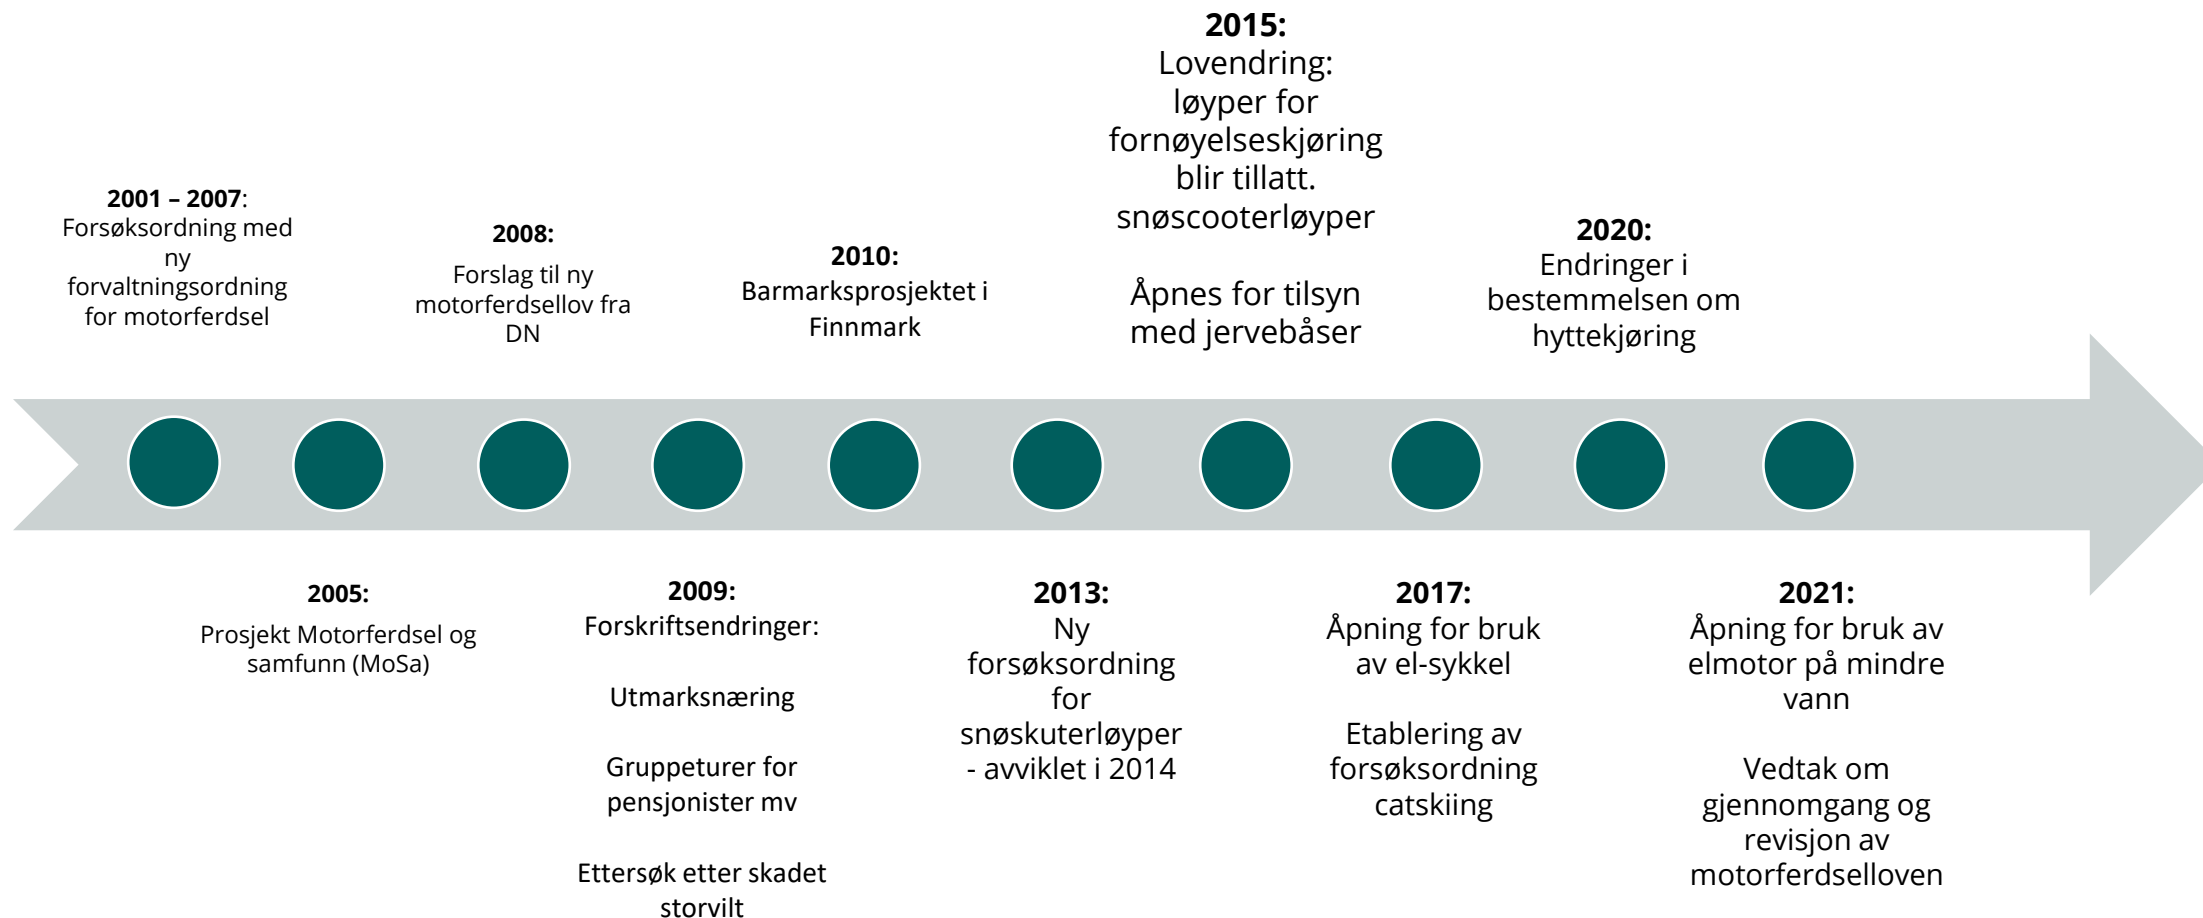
**2001 – 2007**: Forsøksordning med ny forvaltningsordning for motorferdsel

**2005:**
Prosjekt Motorferdsel og samfunn (MoSa)

**2008:**
Forslag til ny motorferdsellov fra DN

**2009:**
Forskriftsendringer:

Utmarksnæring

Gruppeturer for pensjonister mv

Ettersøk etter skadet storvilt

**2010:**
Barmarksprosjektet i Finnmark

**2013:**
Ny forsøksordning for snøskuterløyper - avviklet i 2014

**2015:**
Lovendring: løyper for fornøyelseskjøring blir tillatt. snøscooterløyper

Åpnes for tilsyn med jervebåser

**2017:**
Åpning for bruk av el-sykkel

Etablering av forsøksordning catskiing

**2020:**
Endringer i bestemmelsen om hyttekjøring

**2021:**
Åpning for bruk av elmotor på mindre vann

Vedtak om gjennomgang og revisjon av motorferdselloven